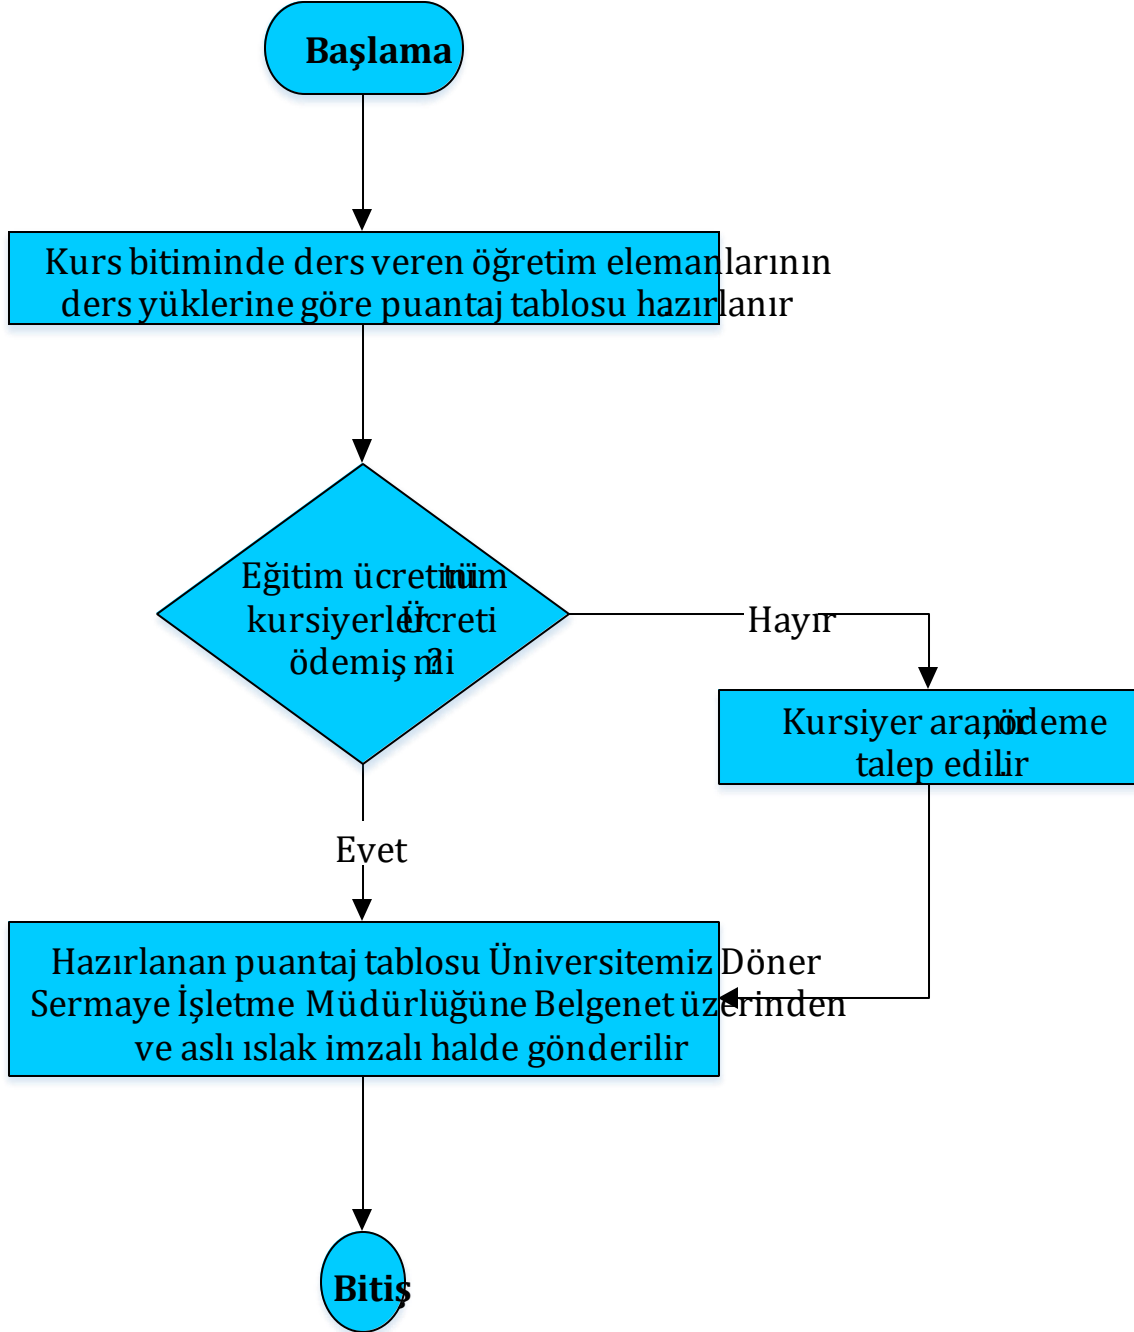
Başlama

Kurs bitiminde ders veren öğretim elemanlarının ders yüklerine göre puantaj tablosu hazırlanır

Eğitim ücretini tüm kursiyerler ücreti ödemiş mi?

Hayır

Kursiyer aranır, ödeme talep edilir

Evet

Hazırlanan puantaj tablosu Üniversitemiz Döner Sermaye İşletme Müdürlüğüne Belgenet üzerinden ve aslı ıslak imzalı halde gönderilir

Bitiş